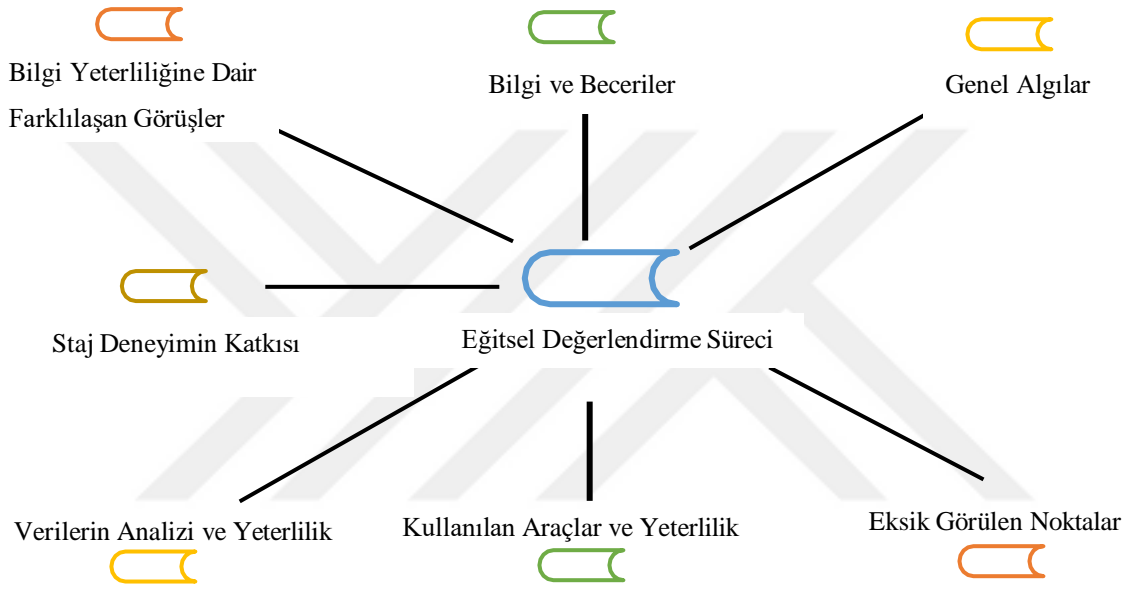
Bilgi Yeterliliğine Dair Farklılaşan Görüşler

Bilgi ve Beceriler

Genel Algılar

Staj Deneyimin Katkısı

Eğitsel Değerlendirme Süreci

Verilerin Analizi ve Yeterlilik

Kullanılan Araçlar ve Yeterlilik

Eksik Görülen Noktalar